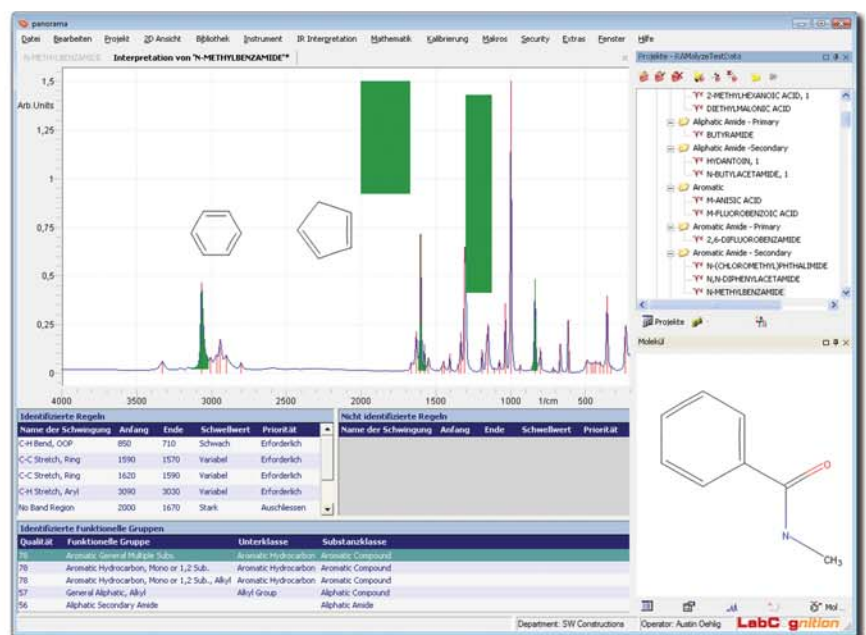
panorama

Datei Bearbeiten Projekt 2D Ansicht Bibliothek Instrument IR Interpretation Mathematik Kalibrierung Makros Security Extras Fenster Hilfe

N-METHYLBENZAMIDE Interpretation von "N-METHYLBENZAMIDE"*

1,5
Arb.Units
1,25
1
0,75
0,5
0,25
0

4000 3500 3000 2500 2000 1500 1000 1/cm 500

Projekte - RAMalyzeTestData

2-METHYLHEXANOIC ACID, 1
DIETHYLMALONIC ACID
Aliphatic Amide - Primary
BUTYRAMIDE
Aliphatic Amide -Secondary
HYDANTOIN, 1
N-BUTYLACETAMIDE, 1
Aromatic
M-ANISIC ACID
M-FLUOROBENZOIC ACID
Aromatic Amide - Primary
2,6-DIFLUOROBENZAMIDE
Aromatic Amide - Secondary
N-(CHLOROMETHYL)PHTHALIMIDE
N,N-DIPHENYLACETAMIDE
N-METHYLBENZAMIDE

Projekte

Molekül

O
N
CH$_3$

Identifizierte Regeln

| Name der Schwingung | Anfang | Ende | Schwellwert | Priorität |
|---|---|---|---|---|
| C-H Bend, OOP | 850 | 710 | Schwach | Erforderlich |
| C-C Stretch, Ring | 1590 | 1570 | Variabel | Erforderlich |
| C-C Stretch, Ring | 1620 | 1590 | Variabel | Erforderlich |
| C-H Stretch, Aryl | 3090 | 3030 | Variabel | Erforderlich |
| No Band Region | 2000 | 1670 | Stark | Ausschliessen |

Nicht identifizierte Regeln

| Name der Schwingung | Anfang | Ende | Schwellwert | Priorität |
|---|---|---|---|---|

Identifizierte Funktionelle Gruppen

| Qualität | Funktionelle Gruppe | Unterklasse | Substanzklasse |
|---|---|---|---|
| 78 | Aromatic General Multiple Subs. | Aromatic Hydrocarbon | Aromatic Compound |
| 78 | Aromatic Hydrocarbon, Mono or 1,2 Sub. | Aromatic Hydrocarbon | Aromatic Compound |
| 78 | Aromatic Hydrocarbon, Mono or 1,2 Sub., Alkyl | Aromatic Hydrocarbon | Aromatic Compound |
| 57 | General Aliphatic, Alkyl | Alkyl Group | Aliphatic Compound |
| 56 | Aliphatic Secondary Amide | | Aliphatic Amide |

Mol...

Department: SW Constructions Operator: Austin Oehlig LabCognition